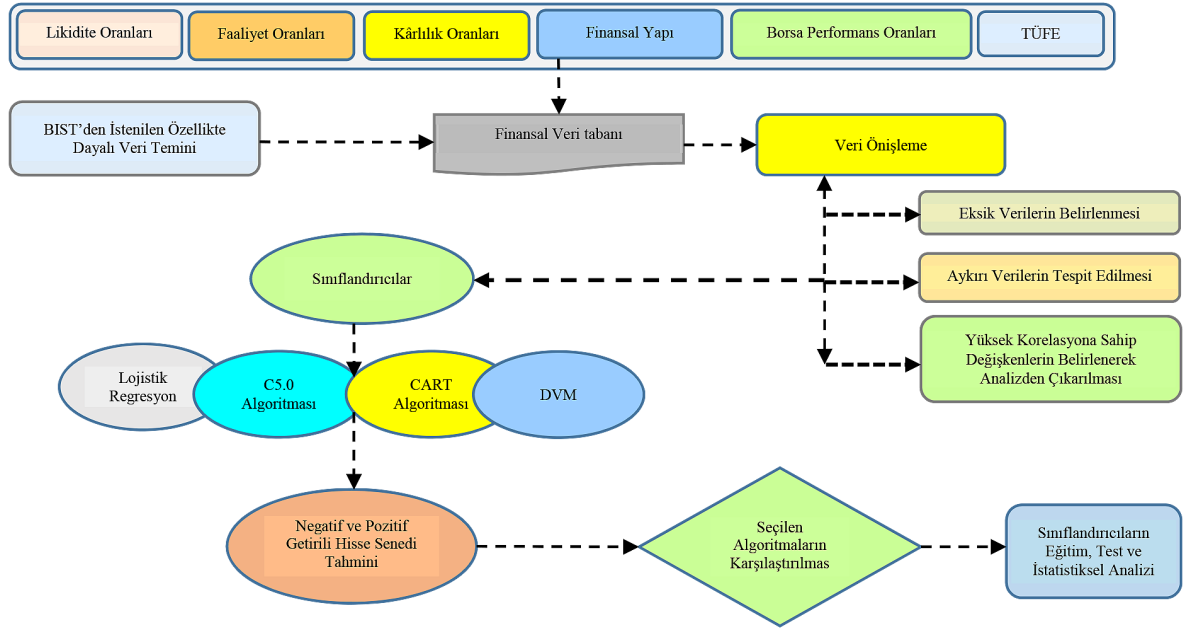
Likidite Oranları

Faaliyet Oranları

Kârlılık Oranları

Finansal Yapı

Borsa Performans Oranları

TÜFE

BIST'den İstenilen Özellikte Dayalı Veri Temini

Finansal Veri tabanı

Veri Önişleme

Eksik Verilerin Belirlenmesi

Sınıflandırıcılar

Aykırı Verilerin Tespit Edilmesi

Yüksek Korelasyona Sahip Değişkenlerin Belirlenerek Analizden Çıkarılması

Lojistik Regresyon

C5.0 Algoritması

CART Algoritması

DVM

Negatif ve Pozitif Getirili Hisse Senedi Tahmini

Seçilen Algoritmaların Karşılaştırılmas

Sınıflandırıcıların Eğitim, Test ve İstatistiksel Analizi